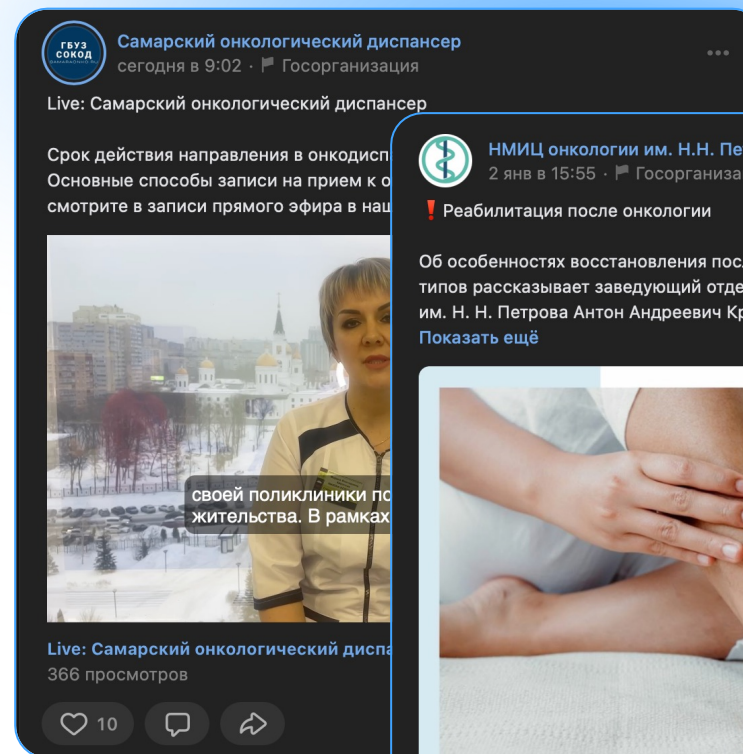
ГБУЗ СОКОД
Самарский онкологический диспансер
сегодня в 9:02 · Госорганизация

Live: Самарский онкологический диспансер

Срок действия направления в онкодисп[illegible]
Основные способы записи на прием к о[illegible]
смотрите в записи прямого эфира в наш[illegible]

своей поликлиники по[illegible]
жительства. В рамках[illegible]

Live: Самарский онкологический диспа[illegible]
366 просмотров

10

НМИЦ онкологии им. Н.Н. Пе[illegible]
2 янв в 15:55 · Госорганиза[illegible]

❗Реабилитация после онкологии

Об особенностях восстановления посл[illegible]
типов рассказывает заведующий отде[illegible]
им. Н. Н. Петрова Антон Андреевич Кр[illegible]
Показать ещё